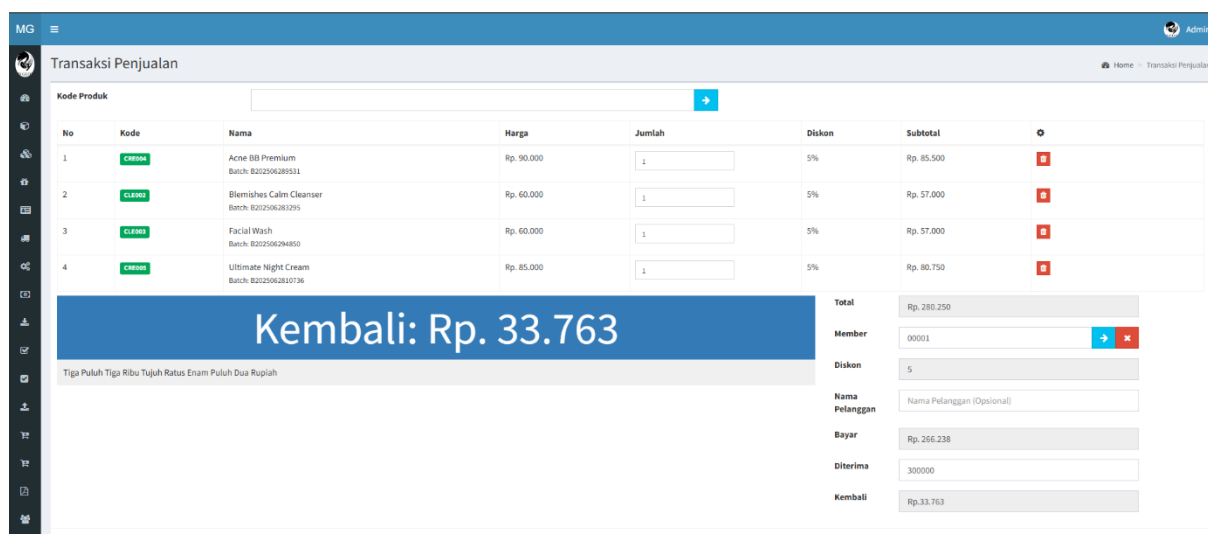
MG ≡

Admin

Transaksi Penjualan

Home > Transaksi Penjualan

Kode Produk

| No | Kode | Nama | Harga | Jumlah | Diskon | Subtotal |
|---|---|---|---|---|---|---|
| 1 | CRE004 | Acne BB Premium Batch: B202506289531 | Rp. 90.000 | 1 | 5% | Rp. 85.500 |
| 2 | CLE002 | Blemishes Calm Cleanser Batch: B202506283295 | Rp. 60.000 | 1 | 5% | Rp. 57.000 |
| 3 | CLE003 | Facial Wash Batch: B202506294850 | Rp. 60.000 | 1 | 5% | Rp. 57.000 |
| 4 | CRE005 | Ultimate Night Cream Batch: B2025062810736 | Rp. 85.000 | 1 | 5% | Rp. 80.750 |

Kembali: Rp. 33.763

Tiga Puluh Tiga Ribu Tujuh Ratus Enam Puluh Dua Rupiah

Total Rp. 280.250

Member 00001

Diskon 5

Nama Pelanggan Nama Pelanggan (Opsional)

Bayar Rp. 266.238

Diterima 300000

Kembali Rp.33.763